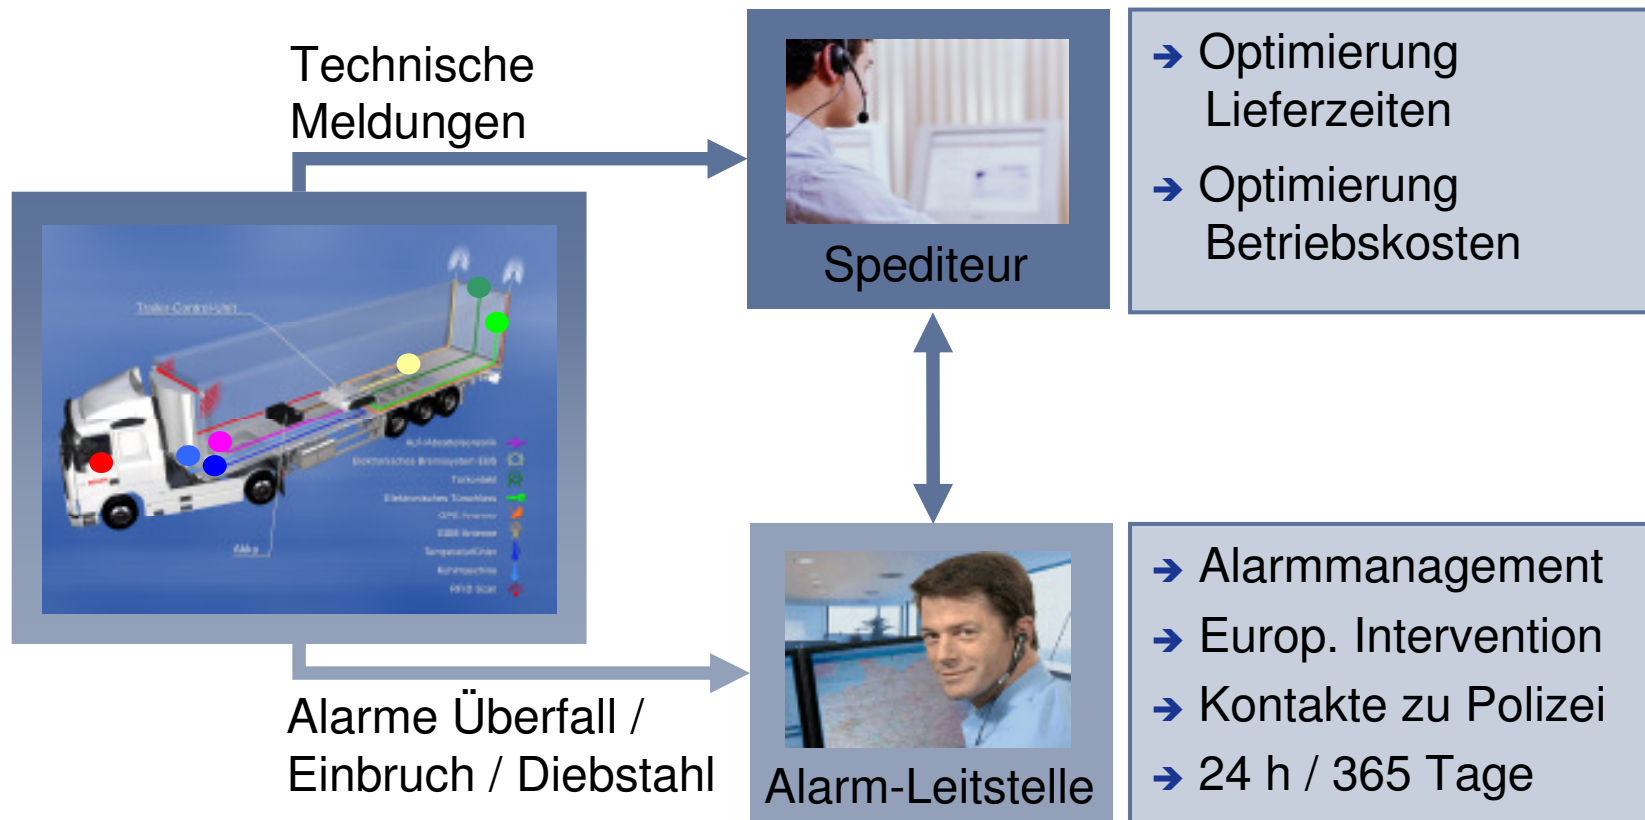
Technische Meldungen

Trailer-Control-Unit

Akku

Spediteur

➔ Optimierung Lieferzeiten

➔ Optimierung Betriebskosten

Alarme Überfall / Einbruch / Diebstahl

Alarm-Leitstelle

➔ Alarmmanagement

➔ Europ. Intervention

➔ Kontakte zu Polizei

➔ 24 h / 365 Tage